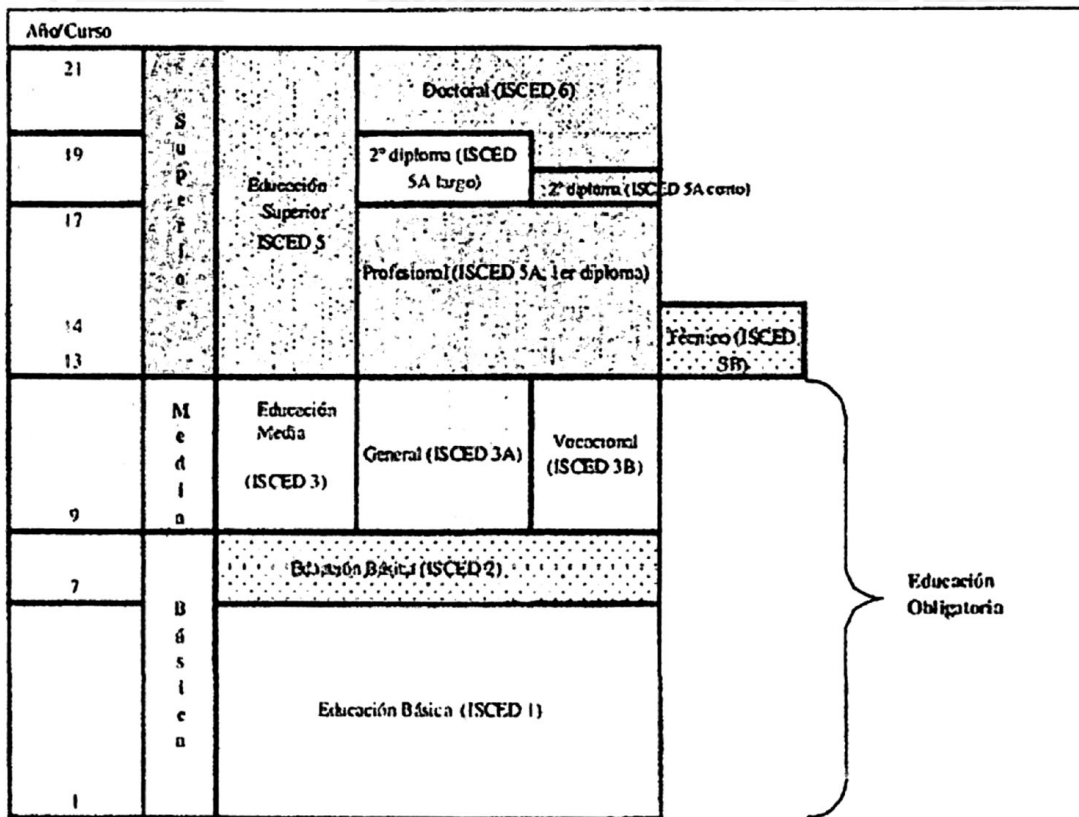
Año/Curso

21

19

17

14

13

9

7

1

S u p e r i o r

Educación Superior ISCED 5

Doctoral (ISCED 6)

2° diploma (ISCED 5A largo)

2° diploma (ISCED 5A corto)

Profesional (ISCED 5A; 1er diploma)

Técnico (ISCED 5B)

M e d i a

Educación Media (ISCED 3)

General (ISCED 3A)

Vocacional (ISCED 3B)

Educación Básica (ISCED 2)

B á s i c a

Educación Básica (ISCED 1)

Educación Obligatoria